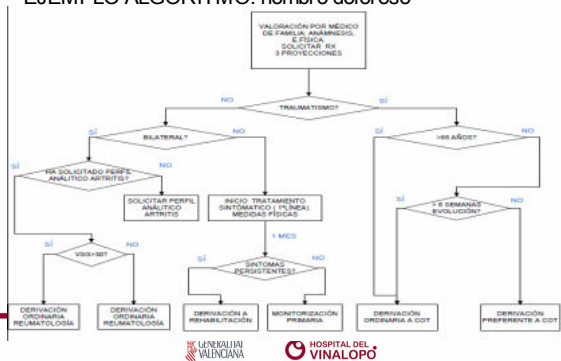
EJEMPLO ALGORITMO: hombro doloroso

VALORACIÓN POR MÉDICO DE FAMILIA: ANAMNESIS, E.FÍSICA. SOLICITAR RX 3 PROYECCIONES

NO

TRAUMATISMO?

SÍ

SÍ

BILATERAL?

NO

SÍ

>65 AÑOS?

NO

SÍ

HA SOLICITADO PERFIL ANALÍTICO ARTRITIS?

NO

SOLICITAR PERFIL ANALÍTICO ARTRITIS

INICIO TRATAMIENTO SINTOMÁTICO (1ª LÍNEA) MEDIDAS FÍSICAS

SÍ

> 6 SEMANAS EVOLUCIÓN?

NO

1 MES

SÍ

VSG>30?

NO

SÍ

SÍNTOMAS PERSISTENTES?

NO

DERIVACIÓN ORDINARIA REUMATOLOGÍA

DERIVACIÓN ORDINARIA REUMATOLOGÍA

DERIVACIÓN A REHABILITACIÓN

MONITORIZACIÓN PRIMARIA

DERIVACIÓN ORDINARIA A COT

DERIVACIÓN PREFERENTE A COT

GENERALITAT VALENCIANA

HOSPITAL DEL VINALOPÓ